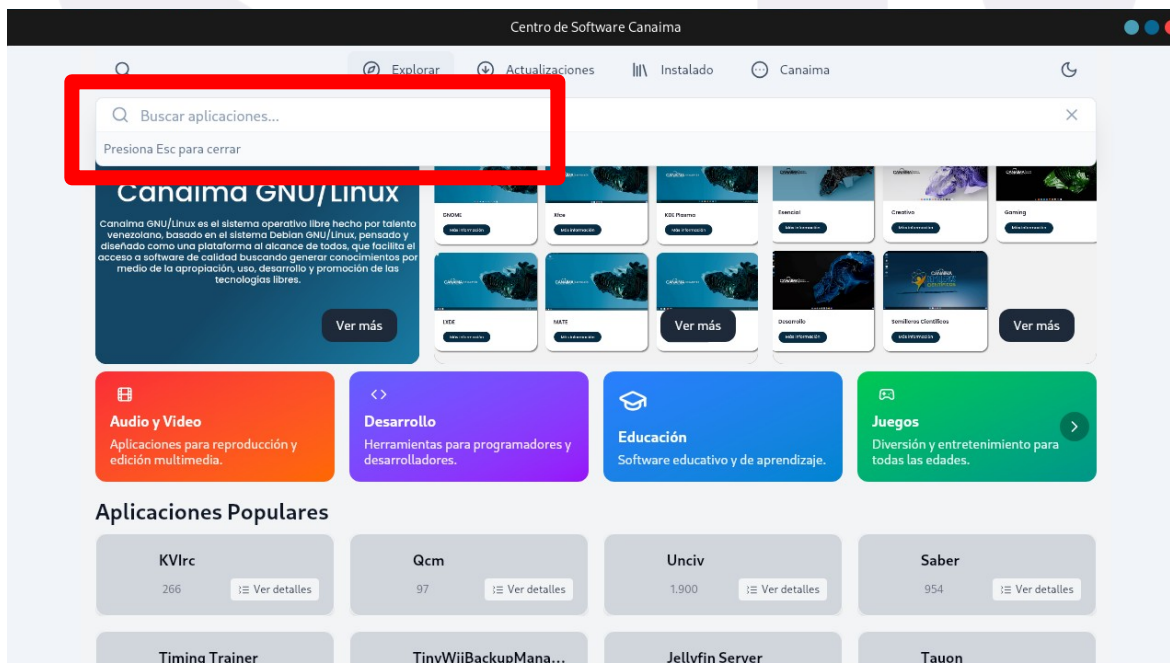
Centro de Software Canaima

Explorar Actualizaciones Instalado Canaima

Buscar aplicaciones...

Presiona Esc para cerrar

Canaima GNU/Linux

Canaima GNU/Linux es el sistema operativo libre hecho por talento venezolano, basado en el sistema Debian GNU/Linux, pensado y diseñado como una plataforma al alcance de todos, que facilita el acceso a software de calidad buscando generar conocimientos por medio de la apropiación, uso, desarrollo y promoción de las tecnologías libres.

Ver más

GNOME
Más información
Xfce
Más información
KDE Plasma
Más información
LXDE
Más información
MATE
Más información

Ver más

Esencial
Más información
Creativo
Más información
Gaming
Más información
Desarrollo
Más información
Semilleros Científicos
Más información

Ver más

Audio y Video
Aplicaciones para reproducción y edición multimedia.

Desarrollo
Herramientas para programadores y desarrolladores.

Educación
Software educativo y de aprendizaje.

Juegos
Diversión y entretenimiento para todas las edades.

Aplicaciones Populares

KVIrc
266 Ver detalles

Qcm
97 Ver detalles

Unciv
1.900 Ver detalles

Saber
954 Ver detalles

Timing Trainer

TinyWiiBackupMana...

Jellyfin Server

Tauon